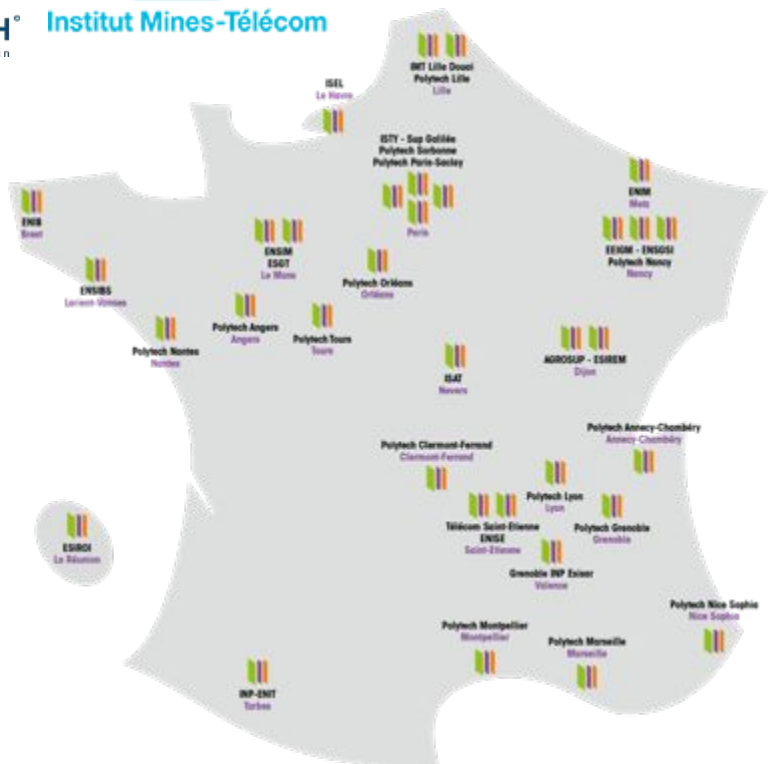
H°
n
Institut Mines-Télécom

IMT Lille Douai
Polytech Lille
Lille

ISEL
Le Havre

ISTY - Sup Galilée
Polytech Sorbonne
Polytech Paris-Saclay
Paris

ENIM
Metz

EEIGM - ENSGSI
Polytech Nancy
Nancy

ENIB
Brest

ENSIM
ESGT
Le Mans

Polytech Orléans
Orléans

ENSIBS
Lorient-Vannes

Polytech Angers
Angers

Polytech Tours
Tours

Polytech Nantes
Nantes

AGROSUP - ESIREM
Dijon

ISAT
Nevers

Polytech Annecy-Chambéry
Annecy-Chambéry

Polytech Clermont-Ferrand
Clermont-Ferrand

Polytech Lyon
Lyon

Télécom Saint-Etienne
ENISE
Saint-Etienne

Polytech Grenoble
Grenoble

ESIROI
La Réunion

Grenoble INP Esisar
Valence

Polytech Nice Sophia
Nice Sophia

Polytech Montpellier
Montpellier

Polytech Marseille
Marseille

INP-ENIT
Tarbes